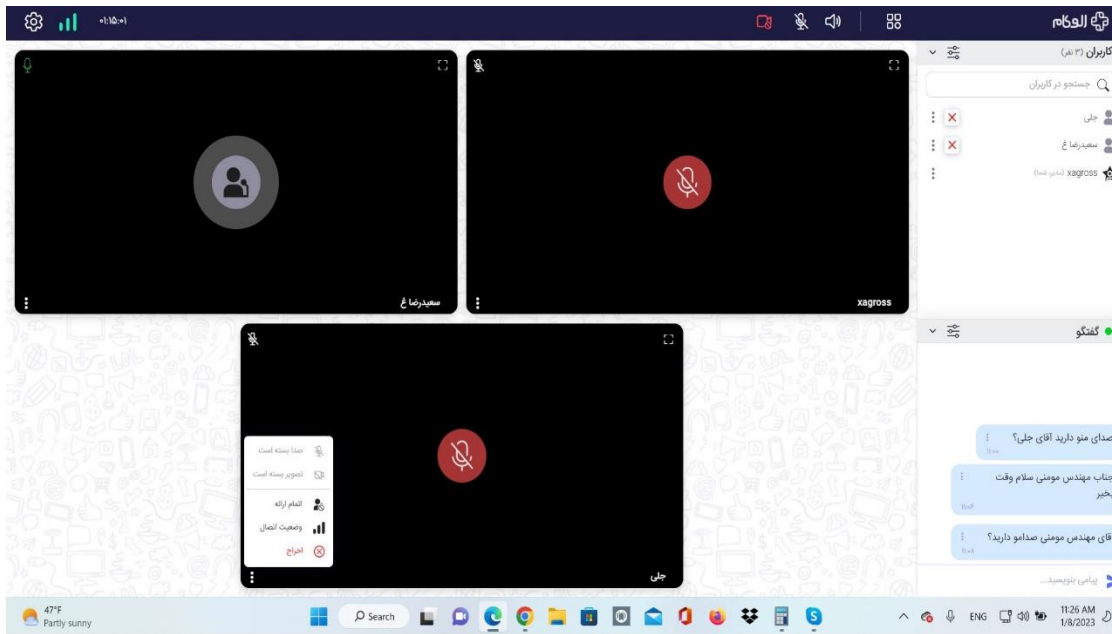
۰۱:۱۵:۰۱

الوکام

کاربران (۳ نفر)

جستجو در کاربران

جلی

سعیدرضا غ

xagross (مدیر شما)

سعیدرضا غ

xagross

گفتگو

صدای منو دارید آقای جلی؟

جناب مهندس مومنی سلام وقت بخیر

آقای مهندس مومنی صدامو دارید؟

پیامی بنویسید...

صدا بسته است

تصویر بسته است

اتمام ارائه

وضعیت اتصال

اخراج

جلی

47°F
Partly sunny

Search

ENG

11:26 AM
1/8/2023